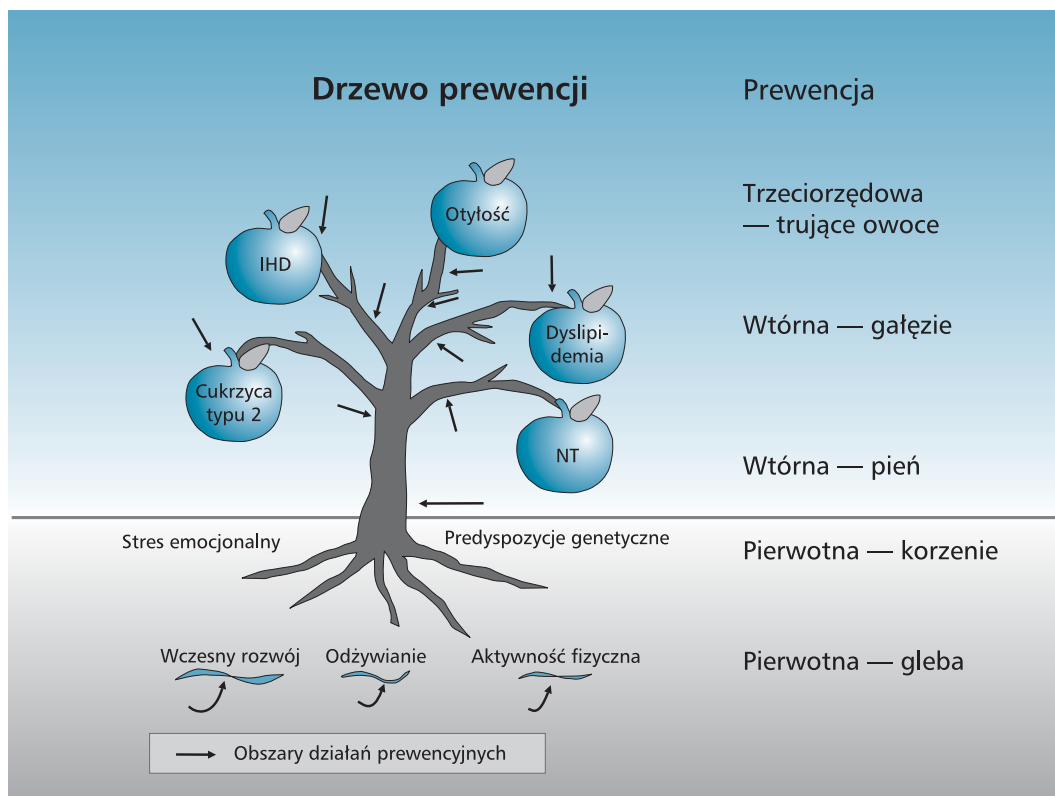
Drzewo prewencji

Prewencja

Trzeciorzędowa — trujące owoce

Wtórna — gałęzie

Wtórna — pień

Pierwotna — korzenie

Pierwotna — gleba

Otyłość

IHD

Dyslipidemia

Cukrzyca typu 2

NT

Stres emocjonalny

Predyspozycje genetyczne

Wczesny rozwój

Odżywianie

Aktywność fizyczna

Obszary działań prewencyjnych